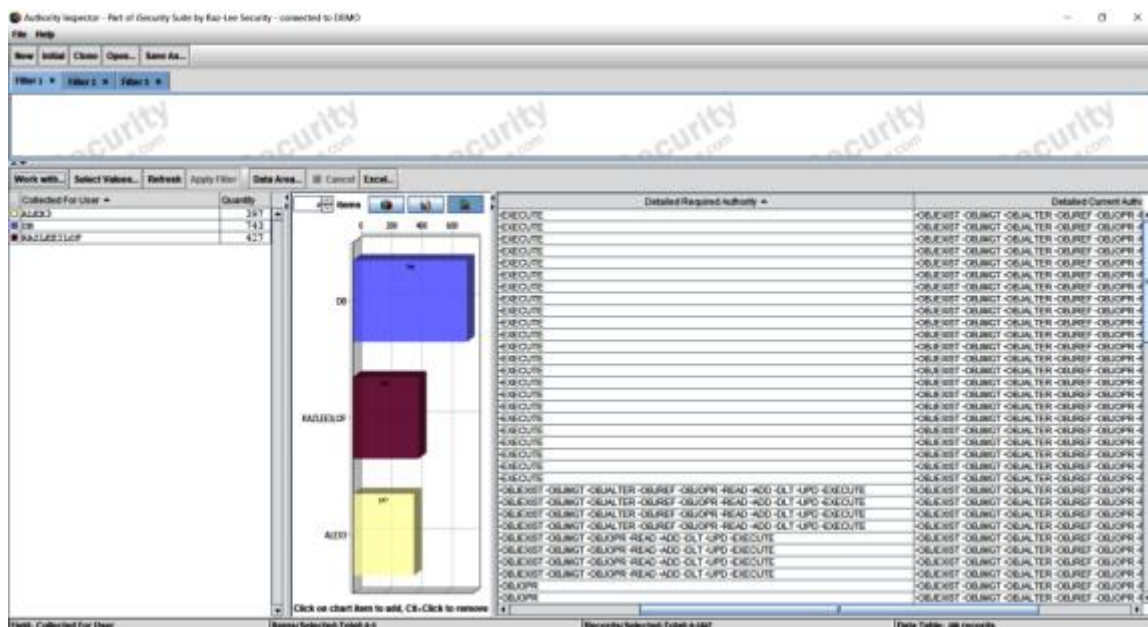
Authority Inspector - Part of iSecurity Suite by Raz-Lee Security - connected to DEMO

File Help

New Initial Close Open... Save As...

Filter 1 × Filter 2 × Filter 3 ×

Work with... Select Values... Refresh Apply Filter Data Area... Cancel Excel...

| Collected For User ▲ | Quantity |
|---|---|
| ALEXD | 397 |
| DB | 743 |
| RAZLEE1LOF | 427 |

4 Items

0 200 400 600

DB

RAZLEE1LOF

ALEXD

Click on chart item to add, Ctl+Click to remove

| Detailed Required Authority ▲ | Detailed Current Auth |
|---|---|
| EXECUTE | OBJEXIST OBJMGT OBJALTER OBJREF OBJOPR |
| EXECUTE | OBJEXIST OBJMGT OBJALTER OBJREF OBJOPR |
| EXECUTE | OBJEXIST OBJMGT OBJALTER OBJREF OBJOPR |
| EXECUTE | OBJEXIST OBJMGT OBJALTER OBJREF OBJOPR |
| EXECUTE | OBJEXIST OBJMGT OBJALTER OBJREF OBJOPR |
| EXECUTE | OBJEXIST OBJMGT OBJALTER OBJREF OBJOPR |
| EXECUTE | OBJEXIST OBJMGT OBJALTER OBJREF OBJOPR |
| EXECUTE | OBJEXIST OBJMGT OBJALTER OBJREF OBJOPR |
| EXECUTE | OBJEXIST OBJMGT OBJALTER OBJREF OBJOPR |
| EXECUTE | OBJEXIST OBJMGT OBJALTER OBJREF OBJOPR |
| EXECUTE | OBJEXIST OBJMGT OBJALTER OBJREF OBJOPR |
| EXECUTE | OBJEXIST OBJMGT OBJALTER OBJREF OBJOPR |
| EXECUTE | OBJEXIST OBJMGT OBJALTER OBJREF OBJOPR |
| EXECUTE | OBJEXIST OBJMGT OBJALTER OBJREF OBJOPR |
| EXECUTE | OBJEXIST OBJMGT OBJALTER OBJREF OBJOPR |
| EXECUTE | OBJEXIST OBJMGT OBJALTER OBJREF OBJOPR |
| EXECUTE | OBJEXIST OBJMGT OBJALTER OBJREF OBJOPR |
| EXECUTE | OBJEXIST OBJMGT OBJALTER OBJREF OBJOPR |
| EXECUTE | OBJEXIST OBJMGT OBJALTER OBJREF OBJOPR |
| EXECUTE | OBJEXIST OBJMGT OBJALTER OBJREF OBJOPR |
| EXECUTE | OBJEXIST OBJMGT OBJALTER OBJREF OBJOPR |
| EXECUTE | OBJEXIST OBJMGT OBJALTER OBJREF OBJOPR |
| OBJEXIST OBJMGT OBJALTER OBJREF OBJOPR READ ADD DLT UPD EXECUTE | OBJEXIST OBJMGT OBJALTER OBJREF OBJOPR |
| OBJEXIST OBJMGT OBJALTER OBJREF OBJOPR READ ADD DLT UPD EXECUTE | OBJEXIST OBJMGT OBJALTER OBJREF OBJOPR |
| OBJEXIST OBJMGT OBJALTER OBJREF OBJOPR READ ADD DLT UPD EXECUTE | OBJEXIST OBJMGT OBJALTER OBJREF OBJOPR |
| OBJEXIST OBJMGT OBJALTER OBJREF OBJOPR READ ADD DLT UPD EXECUTE | OBJEXIST OBJMGT OBJALTER OBJREF OBJOPR |
| OBJEXIST OBJMGT OBJOPR READ ADD DLT UPD EXECUTE | OBJEXIST OBJMGT OBJALTER OBJREF OBJOPR |
| OBJEXIST OBJMGT OBJOPR READ ADD DLT UPD EXECUTE | OBJEXIST OBJMGT OBJALTER OBJREF OBJOPR |
| OBJEXIST OBJMGT OBJOPR READ ADD DLT UPD EXECUTE | OBJEXIST OBJMGT OBJALTER OBJREF OBJOPR |
| OBJEXIST OBJMGT OBJOPR READ ADD DLT UPD EXECUTE | OBJEXIST OBJMGT OBJALTER OBJREF OBJOPR |
| OBJOPR | OBJEXIST OBJMGT OBJALTER OBJREF OBJOPR |
| OBJOPR | OBJEXIST OBJMGT OBJALTER OBJREF OBJOPR |

Field: Collected For User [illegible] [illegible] Data Table: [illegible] records